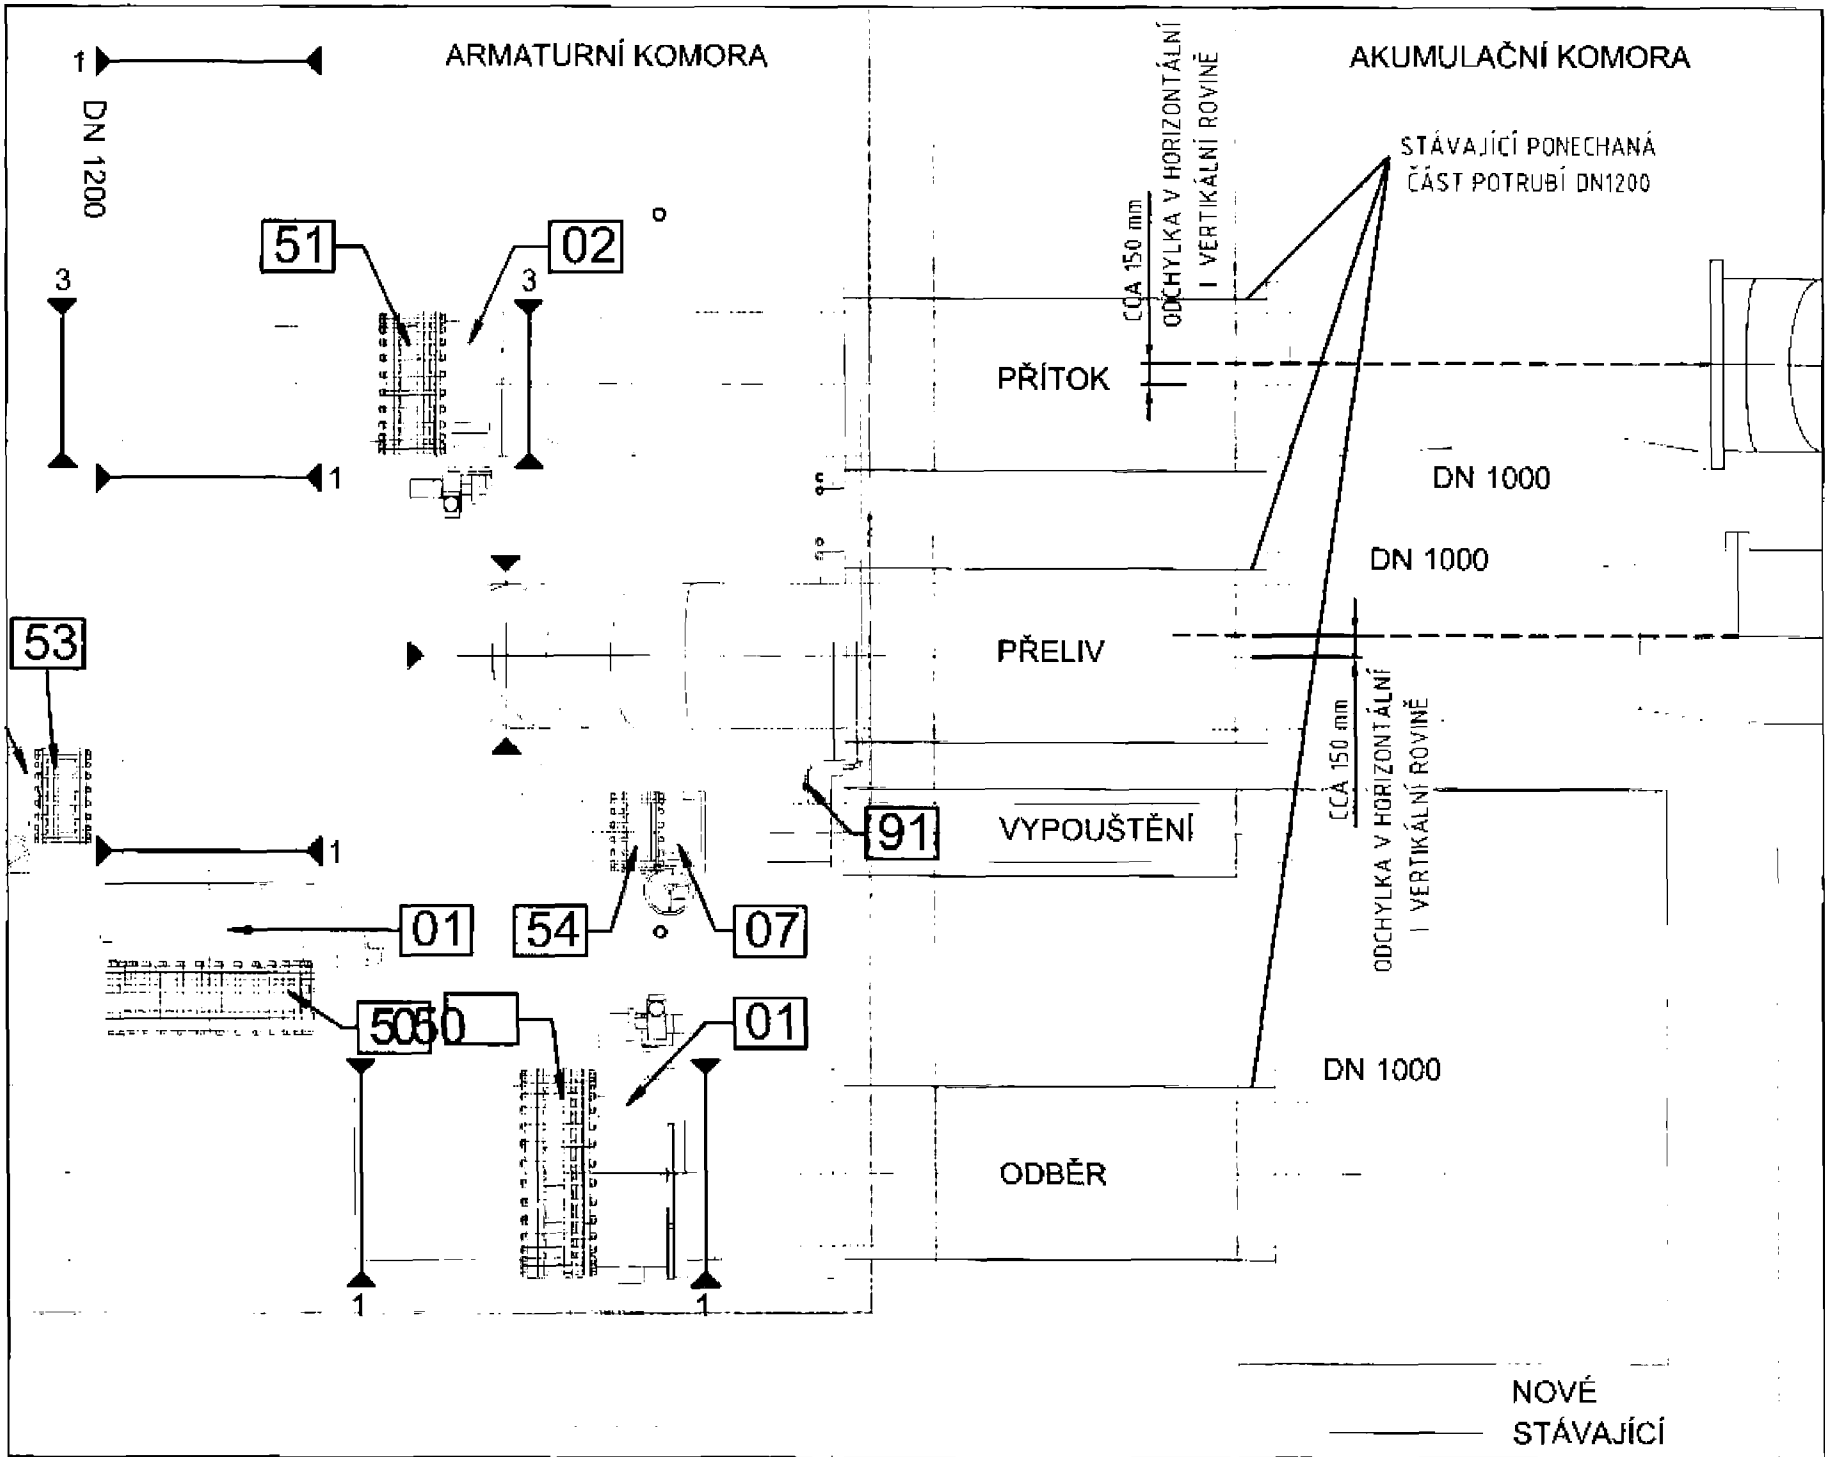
ARMATURNÍ KOMORA

AKUMULAČNÍ KOMORA

1

DN 1200

STÁVAJÍCÍ PONECHANÁ ČÁST POTRUBÍ DN1200

CCA 150 mm ODCHYLKA V HORIZONTÁLNÍ I VERTIKÁLNÍ ROVINĚ

51

02

3

3

PŘÍTOK

1

DN 1000

DN 1000

53

PŘELIV

CCA 150 mm ODCHYLKA V HORIZONTÁLNÍ I VERTIKÁLNÍ ROVINĚ

91

VYPOUŠTĚNÍ

1

01

54

07

50

60

01

DN 1000

ODBĚR

1

1

NOVÉ

STÁVAJÍCÍ